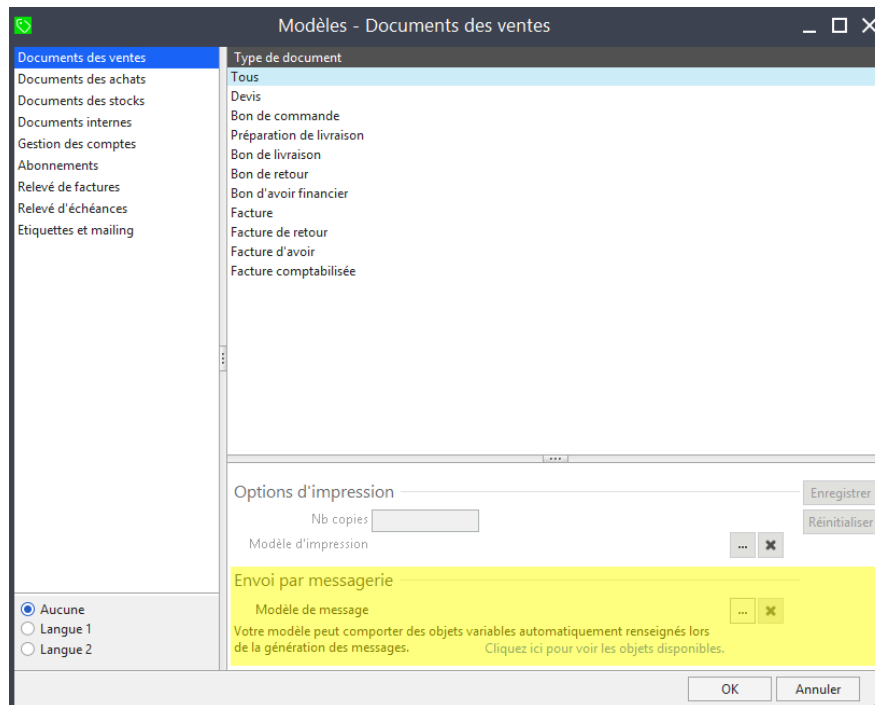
Modèles - Documents des ventes

Documents des ventes
Documents des achats
Documents des stocks
Documents internes
Gestion des comptes
Abonnements
Relevé de factures
Relevé d'échéances
Etiquettes et mailing

Aucune
Langue 1
Langue 2

Type de document
Tous
Devis
Bon de commande
Préparation de livraison
Bon de livraison
Bon de retour
Bon d'avoir financier
Facture
Facture de retour
Facture d'avoir
Facture comptabilisée

Options d'impression
Enregistrer
Nb copies
Réinitialiser
Modèle d'impression
...

Envoi par messagerie
Modèle de message
...
Votre modèle peut comporter des objets variables automatiquement renseignés lors de la génération des messages.
Cliquez ici pour voir les objets disponibles.

OK
Annuler